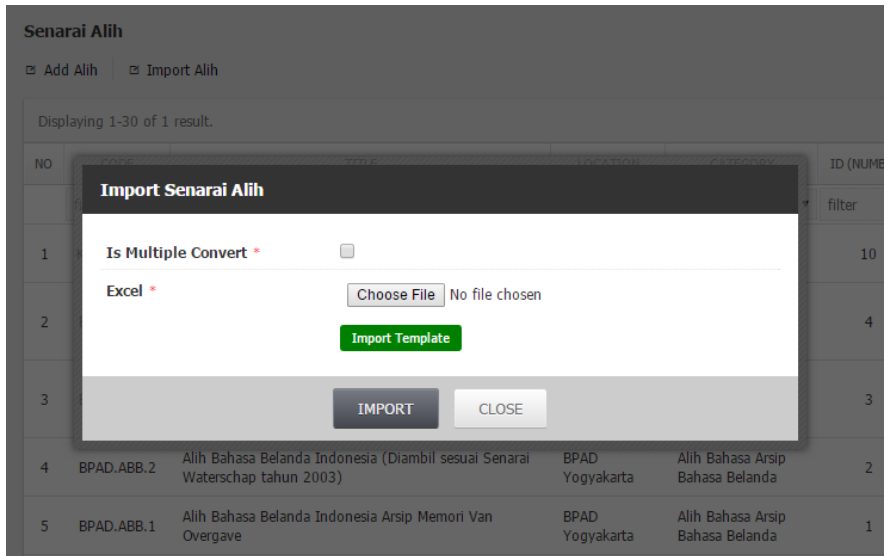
Senarai Alih

Add Alih | Import Alih

Displaying 1-30 of 1 result.

| NO | CODE | TITLE | LOCATION | CATEGORY | ID (NUME |
|---|---|---|---|---|---|
| | | | | | filter |
| 1 | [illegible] | | | | 10 |
| 2 | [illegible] | | | | 4 |
| 3 | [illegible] | | | | 3 |
| 4 | BPAD.ABB.2 | Alih Bahasa Belanda Indonesia (Diambil sesuai Senarai Waterschap tahun 2003) | BPAD Yogyakarta | Alih Bahasa Arsip Bahasa Belanda | 2 |
| 5 | BPAD.ABB.1 | Alih Bahasa Belanda Indonesia Arsip Memori Van Overgave | BPAD Yogyakarta | Alih Bahasa Arsip Bahasa Belanda | 1 |

Import Senarai Alih

Is Multiple Convert *

Excel * Choose File No file chosen

Import Template

IMPORT CLOSE